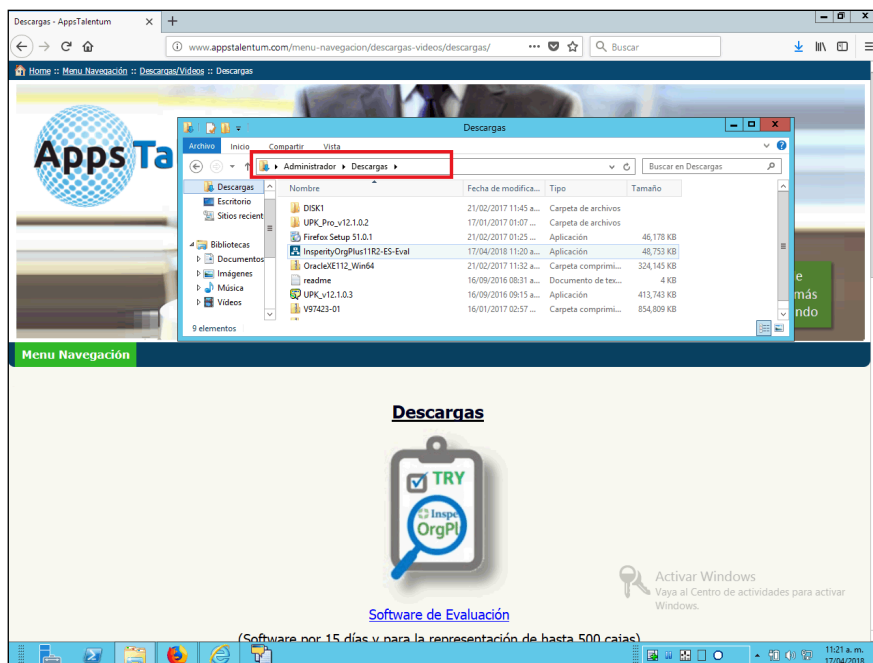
Descargas - AppsTalentum

www.appstalentum.com/menu-navegacion/descargas-videos/descargas/

Buscar

Home :: Menu Navegación :: Descargas/Videos :: Descargas

AppsTa

Descargas

Archivo Inicio Compartir Vista

Administrador ▸ Descargas ▸

Buscar en Descargas

Descargas
Escritorio
Sitios recient
Bibliotecas
Documentos
Imágenes
Música
Vídeos

| Nombre | Fecha de modifica... | Tipo | Tamaño |
|---|---|---|---|
| DISK1 | 21/02/2017 11:45 a... | Carpeta de archivos | |
| UPK_Pro_v12.1.0.2 | 17/01/2017 01:07 ... | Carpeta de archivos | |
| Firefox Setup 51.0.1 | 21/02/2017 01:25 ... | Aplicación | 46,178 KB |
| InsperityOrgPlus11R2-ES-Eval | 17/04/2018 11:20 a... | Aplicación | 48,753 KB |
| OracleXE112_Win64 | 21/02/2017 11:32 a... | Carpeta comprimi... | 324,145 KB |
| readme | 16/09/2016 08:31 a... | Documento de tex... | 4 KB |
| UPK_v12.1.0.3 | 16/09/2016 09:15 a... | Aplicación | 413,743 KB |
| V97423-01 | 16/01/2017 02:57 ... | Carpeta comprimi... | 854,809 KB |

9 elementos

e
más
ndo

Menu Navegación

Descargas

TRY
Inspe
OrgPl

Activar Windows
Vaya al Centro de actividades para activar Windows.

Software de Evaluación

(Software por 15 días y para la representación de hasta 500 cajas)

11:21 a. m.
17/04/2018